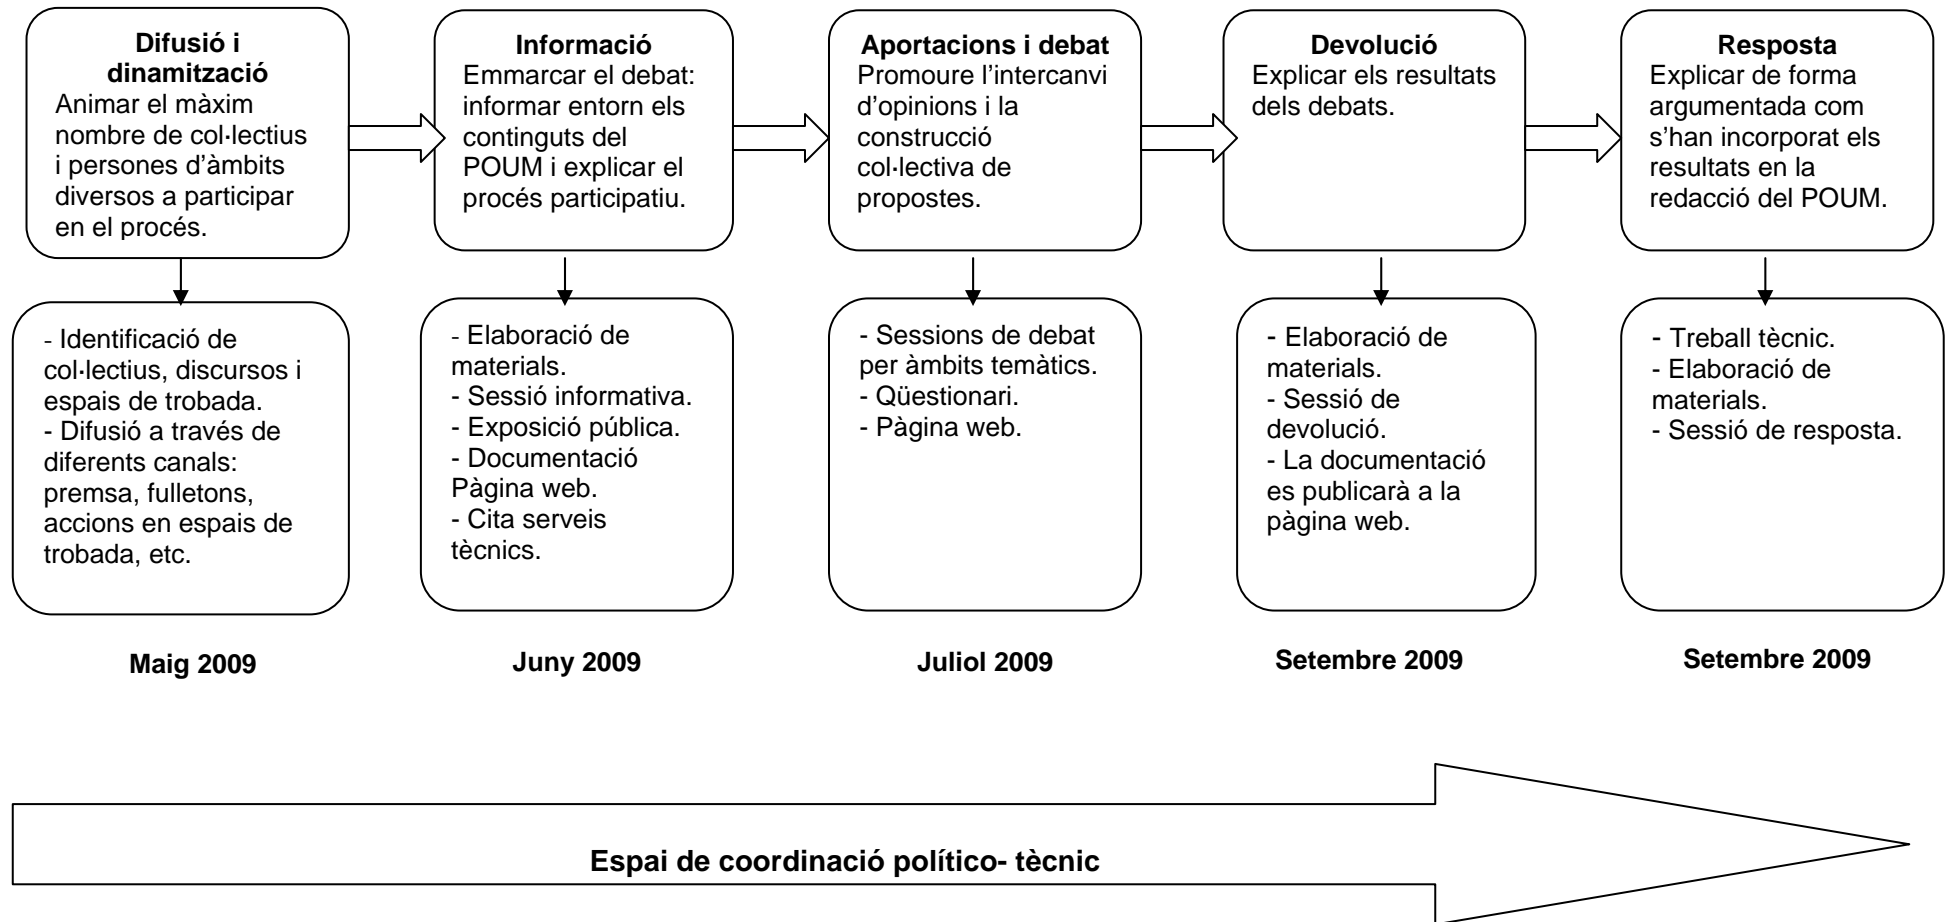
**Difusió i dinamització**
Animar el màxim nombre de col·lectius i persones d'àmbits diversos a participar en el procés.

- Identificació de col·lectius, discursos i espais de trobada.
- Difusió a través de diferents canals: premsa, fulletons, accions en espais de trobada, etc.

**Maig 2009**

**Informació**
Emmarcar el debat: informar entorn els continguts del POUM i explicar el procés participatiu.

- Elaboració de materials.
- Sessió informativa.
- Exposició pública.
- Documentació Pàgina web.
- Cita serveis tècnics.

**Juny 2009**

**Aportacions i debat**
Promoure l'intercanvi d'opinions i la construcció col·lectiva de propostes.

- Sessions de debat per àmbits temàtics.
- Qüestionari.
- Pàgina web.

**Juliol 2009**

**Devolució**
Explicar els resultats dels debats.

- Elaboració de materials.
- Sessió de devolució.
- La documentació es publicarà a la pàgina web.

**Setembre 2009**

**Resposta**
Explicar de forma argumentada com s'han incorporat els resultats en la redacció del POUM.

- Treball tècnic.
- Elaboració de materials.
- Sessió de resposta.

**Setembre 2009**

**Espai de coordinació político- tècnic**